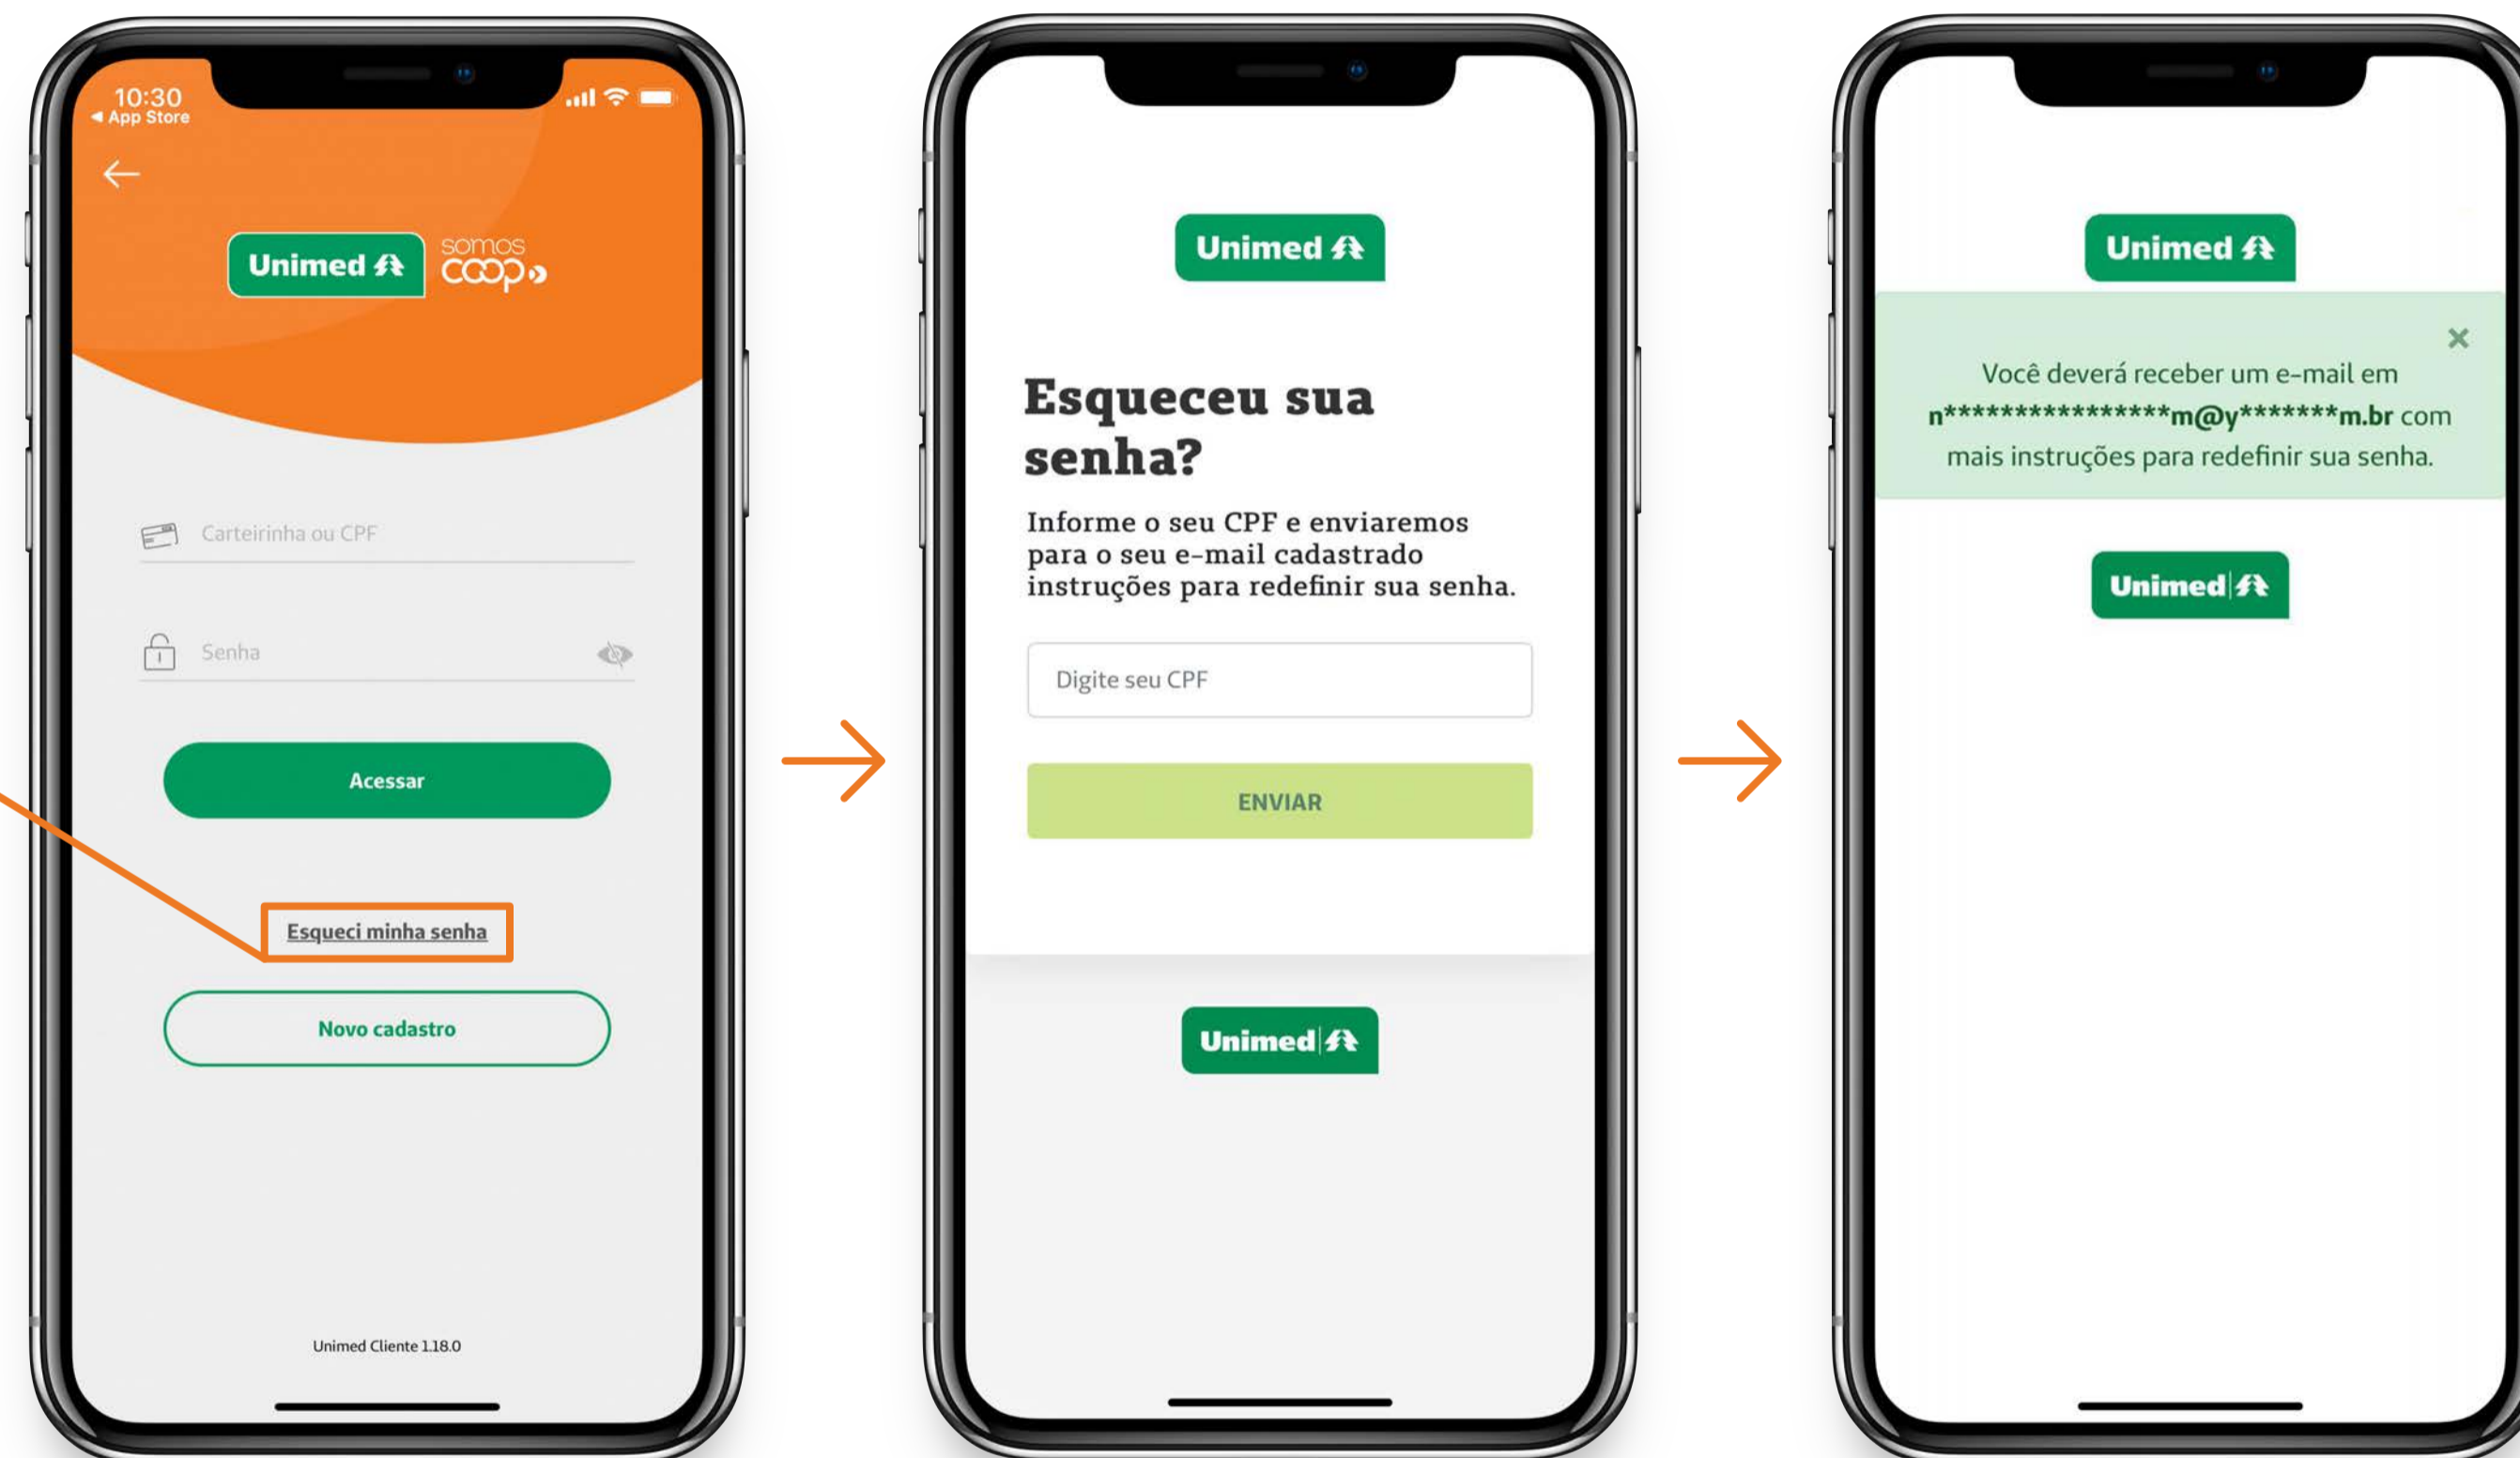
10:30
◂ App Store

Unimed

somos coop

Carteirinha ou CPF

Senha

Acessar

Esqueci minha senha

Novo cadastro

Unimed Cliente 1.18.0

Unimed

Esqueceu sua senha?

Informe o seu CPF e enviaremos para o seu e-mail cadastrado instruções para redefinir sua senha.

Digite seu CPF

ENVIAR

Unimed

Unimed

×

Você deverá receber um e-mail em n***************m@y*******m.br com mais instruções para redefinir sua senha.

Unimed